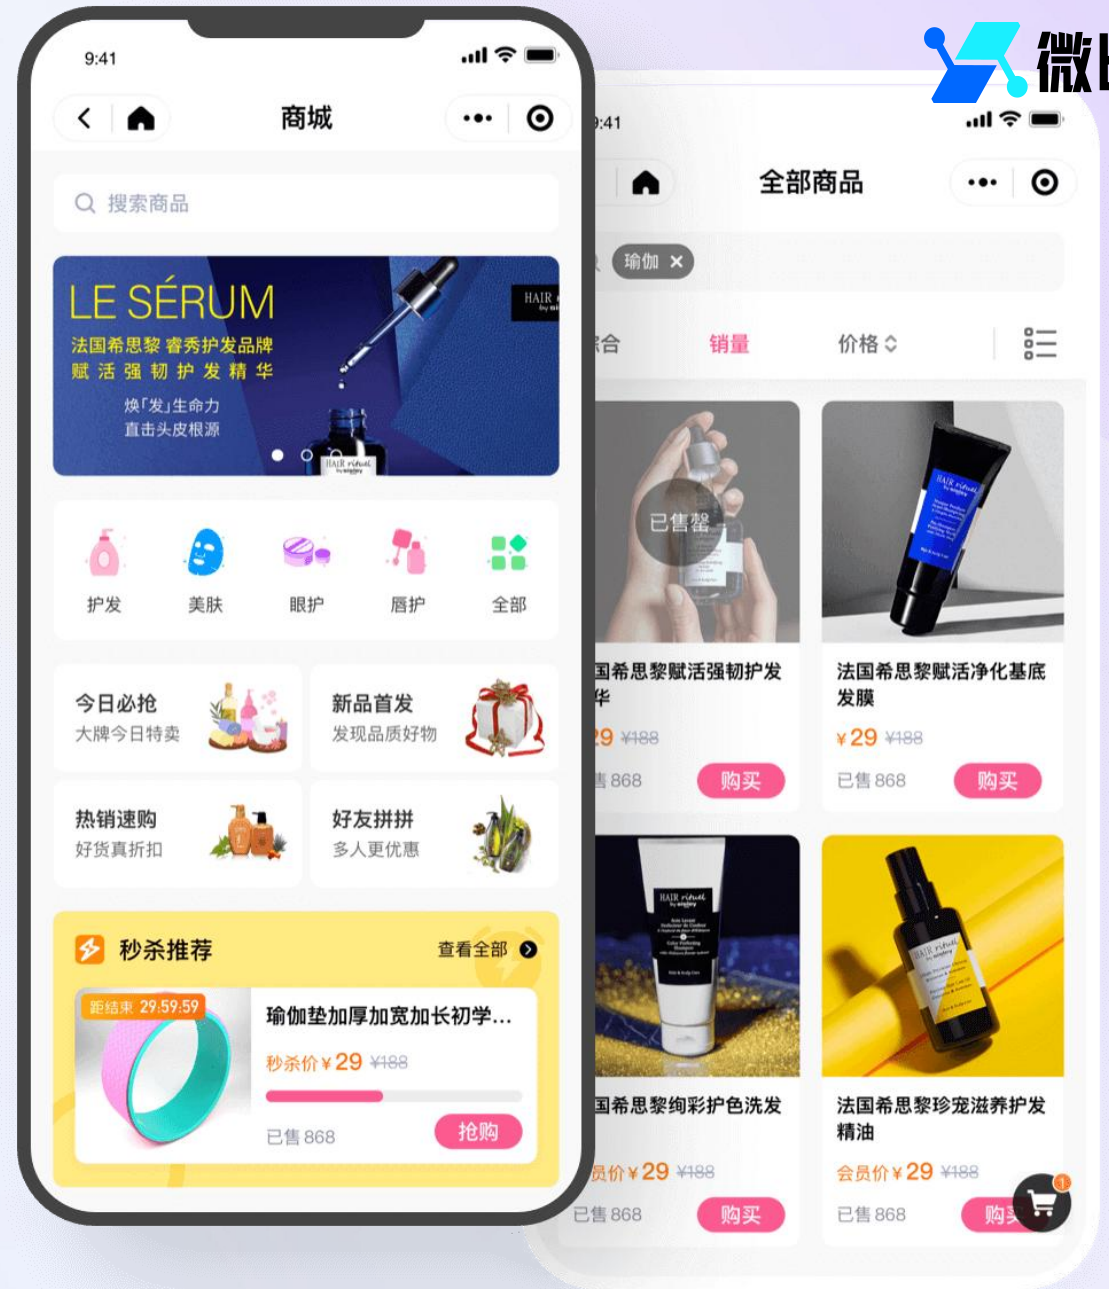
9:41

商城

搜索商品

LE SÉRUM
法国希思黎 睿秀护发品牌
赋 活 强 韧 护 发 精 华
焕「发」生命力
直击头皮根源

HAIR

护发 美肤 眼护 唇护 全部

今日必抢
大牌今日特卖

新品首发
发现品质好物

热销速购
好货真折扣

好友拼拼
多人更优惠

秒杀推荐
查看全部

距结束 29:59:59
瑜伽垫加厚加宽加长初学...
秒杀价¥29 ¥188
已售 868
抢购

微

9:41

全部商品

瑜伽 ×

合 销量 价格

已售罄

国希思黎赋活强韧护发华
9 ¥188
售 868
购买

法国希思黎赋活净化基底发膜
¥29 ¥188
已售 868
购买

国希思黎绚彩护色洗发
员价¥29 ¥188
已售 868
购买

法国希思黎珍宠滋养护发精油
会员价¥29 ¥188
已售 868
购买

1